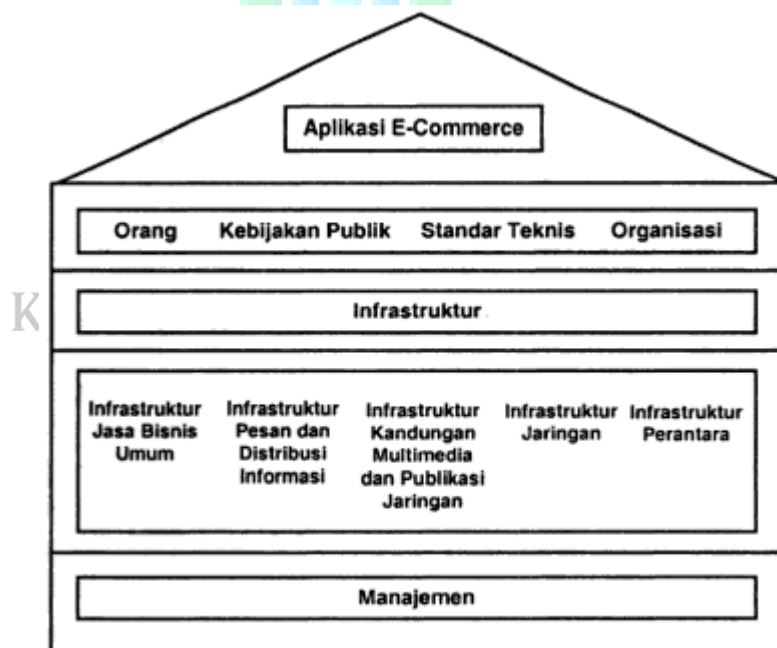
Aplikasi E-Commerce

Orang Kebijakan Publik Standar Teknis Organisasi

Infrastruktur

Infrastruktur Jasa Bisnis Umum

Infrastruktur Pesan dan Distribusi Informasi

Infrastruktur Kandungan Multimedia dan Publikasi Jaringan

Infrastruktur Jaringan

Infrastruktur Perantara

Manajemen